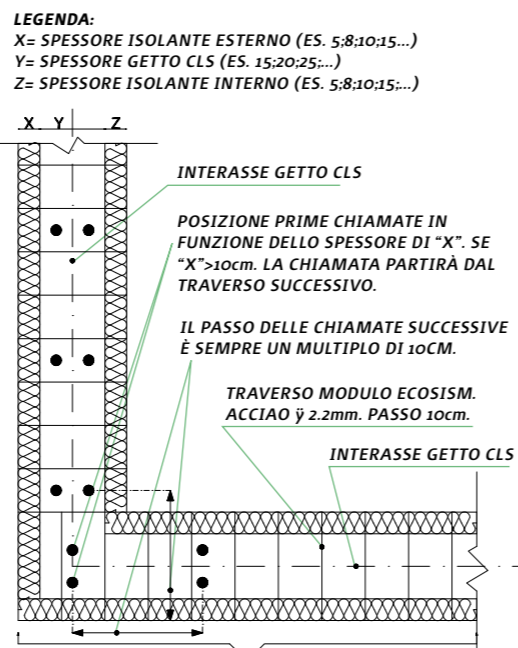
LEGENDA:
X= SPESSORE ISOLANTE ESTERNO (ES. 5;8;10;15...)
Y= SPESSORE GETTO CLS (ES. 15;20;25;...)
Z= SPESSORE ISOLANTE INTERNO (ES. 5;8;10;15;...)

X Y Z

INTERASSE GETTO CLS

POSIZIONE PRIME CHIAMATE IN FUNZIONE DELLO SPESSORE DI "X". SE "X">10cm. LA CHIAMATA PARTIRÀ DAL TRAVERSO SUCCESSIVO.

IL PASSO DELLE CHIAMATE SUCCESSIVE È SEMPRE UN MULTIPLO DI 10CM.

TRAVERSO MODULO ECOSISM. ACCIAO ÿ 2.2mm. PASSO 10cm.

INTERASSE GETTO CLS